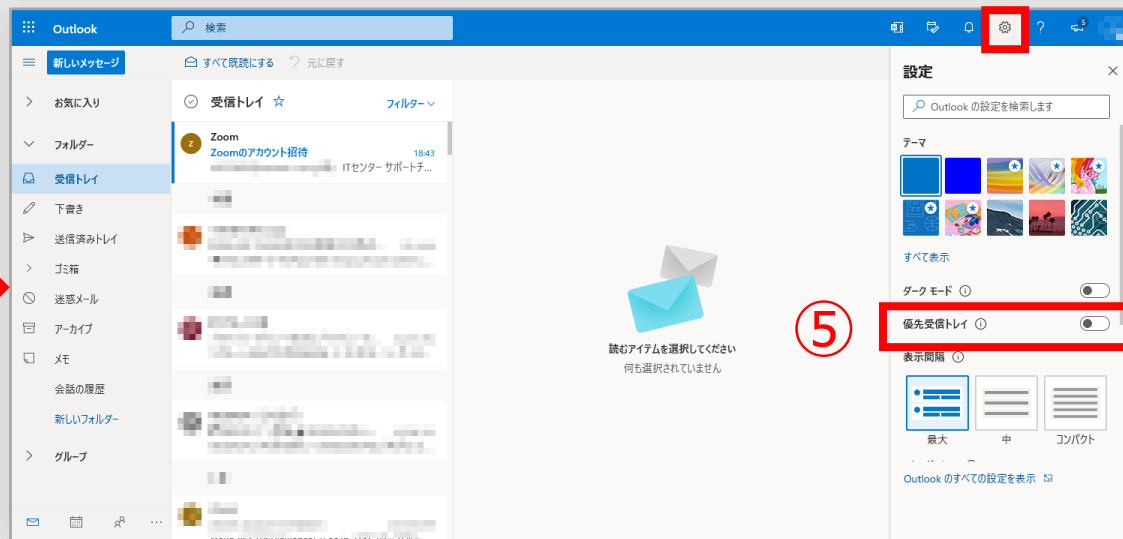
Outlook
検索
5
新しいメッセージ
すべて既読にする
元に戻す
お気に入り
フォルダー
受信トレイ
下書き
送信済みトレイ
ゴミ箱
迷惑メール
アーカイブ
メモ
会話の履歴
新しいフォルダー
グループ
受信トレイ
フィルター
Z
Zoom
Zoomのアカウント招待
18:43
ITセンター サポートチ...
読むアイテムを選択してください
何も選択されていません
⑤
設定
Outlook の設定を検索します
テーマ
すべて表示
ダーク モード
優先受信トレイ
表示間隔
最大
中
コンパクト
Outlook のすべての設定を表示